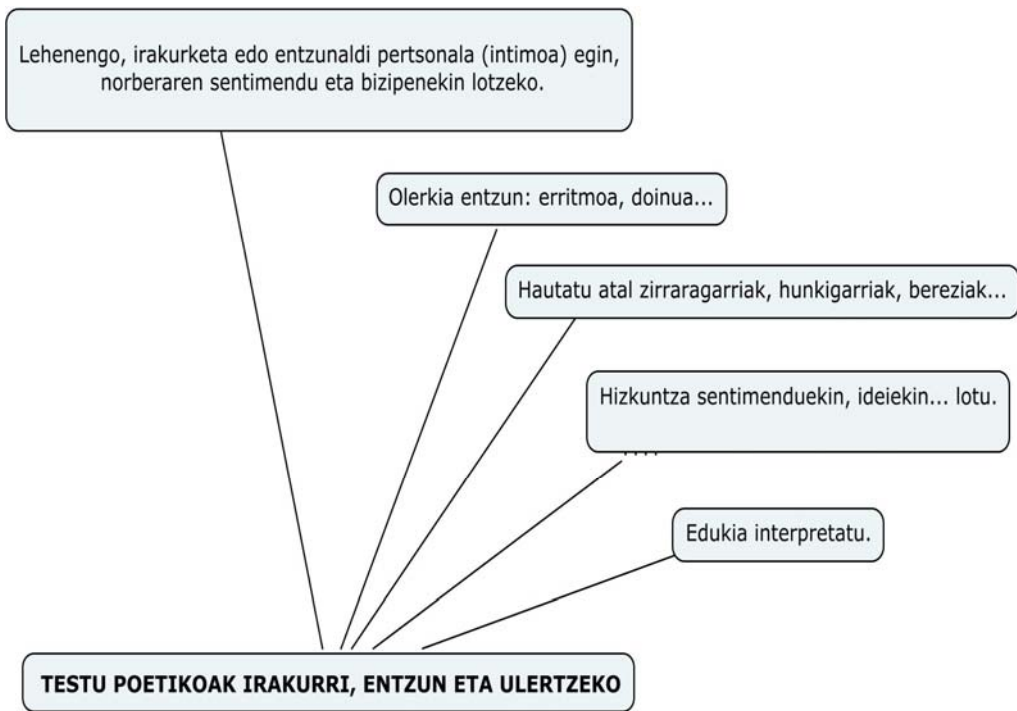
Lehenengo, irakurketa edo entzunaldi pertsonala (intimoa) egin, norberaren sentimendu eta bizipenekin lotzeko.

Olerkia entzun: erritmoa, doinua...

Hautatu atal zirraragarriak, hunkigarriak, bereziak...

Hizkuntza sentimenduekin, ideiekin... lotu.

Edukia interpretatu.

TESTU POETIKOAK IRAKURRI, ENTZUN ETA ULERTZEKO